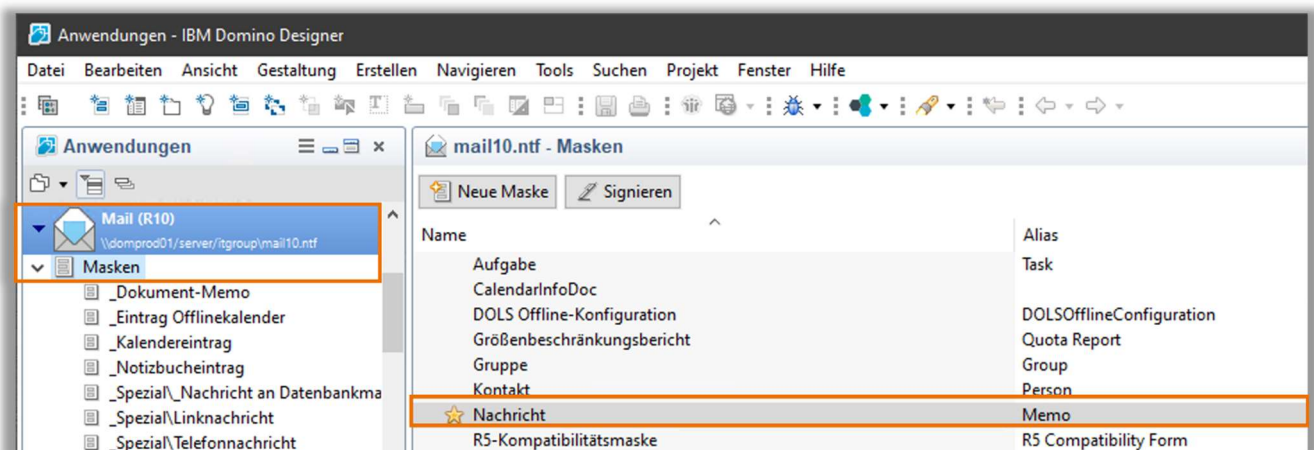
Anwendungen - IBM Domino Designer

Datei Bearbeiten Ansicht Gestaltung Erstellen Navigieren Tools Suchen Projekt Fenster Hilfe

Anwendungen

Mail (R10)
\\domprod01/server/itgroup\mail10.ntf

Masken
_Dokument-Memo
_Eintrag Offlinekalender
_Kalendereintrag
_Notizbucheintrag
_Spezial\_Nachricht an Datenbankma
_Spezial\Linknachricht
_Spezial\Telefonnachricht

mail10.ntf - Masken

Neue Maske
Signieren

| Name | Alias |
|---|---|
| Aufgabe | Task |
| CalendarInfoDoc | |
| DOLS Offline-Konfiguration | DOLSOfflineConfiguration |
| Größenbeschränkungsbericht | Quota Report |
| Gruppe | Group |
| Kontakt | Person |
| Nachricht | Memo |
| R5-Kompatibilitätsmaske | R5 Compatibility Form |